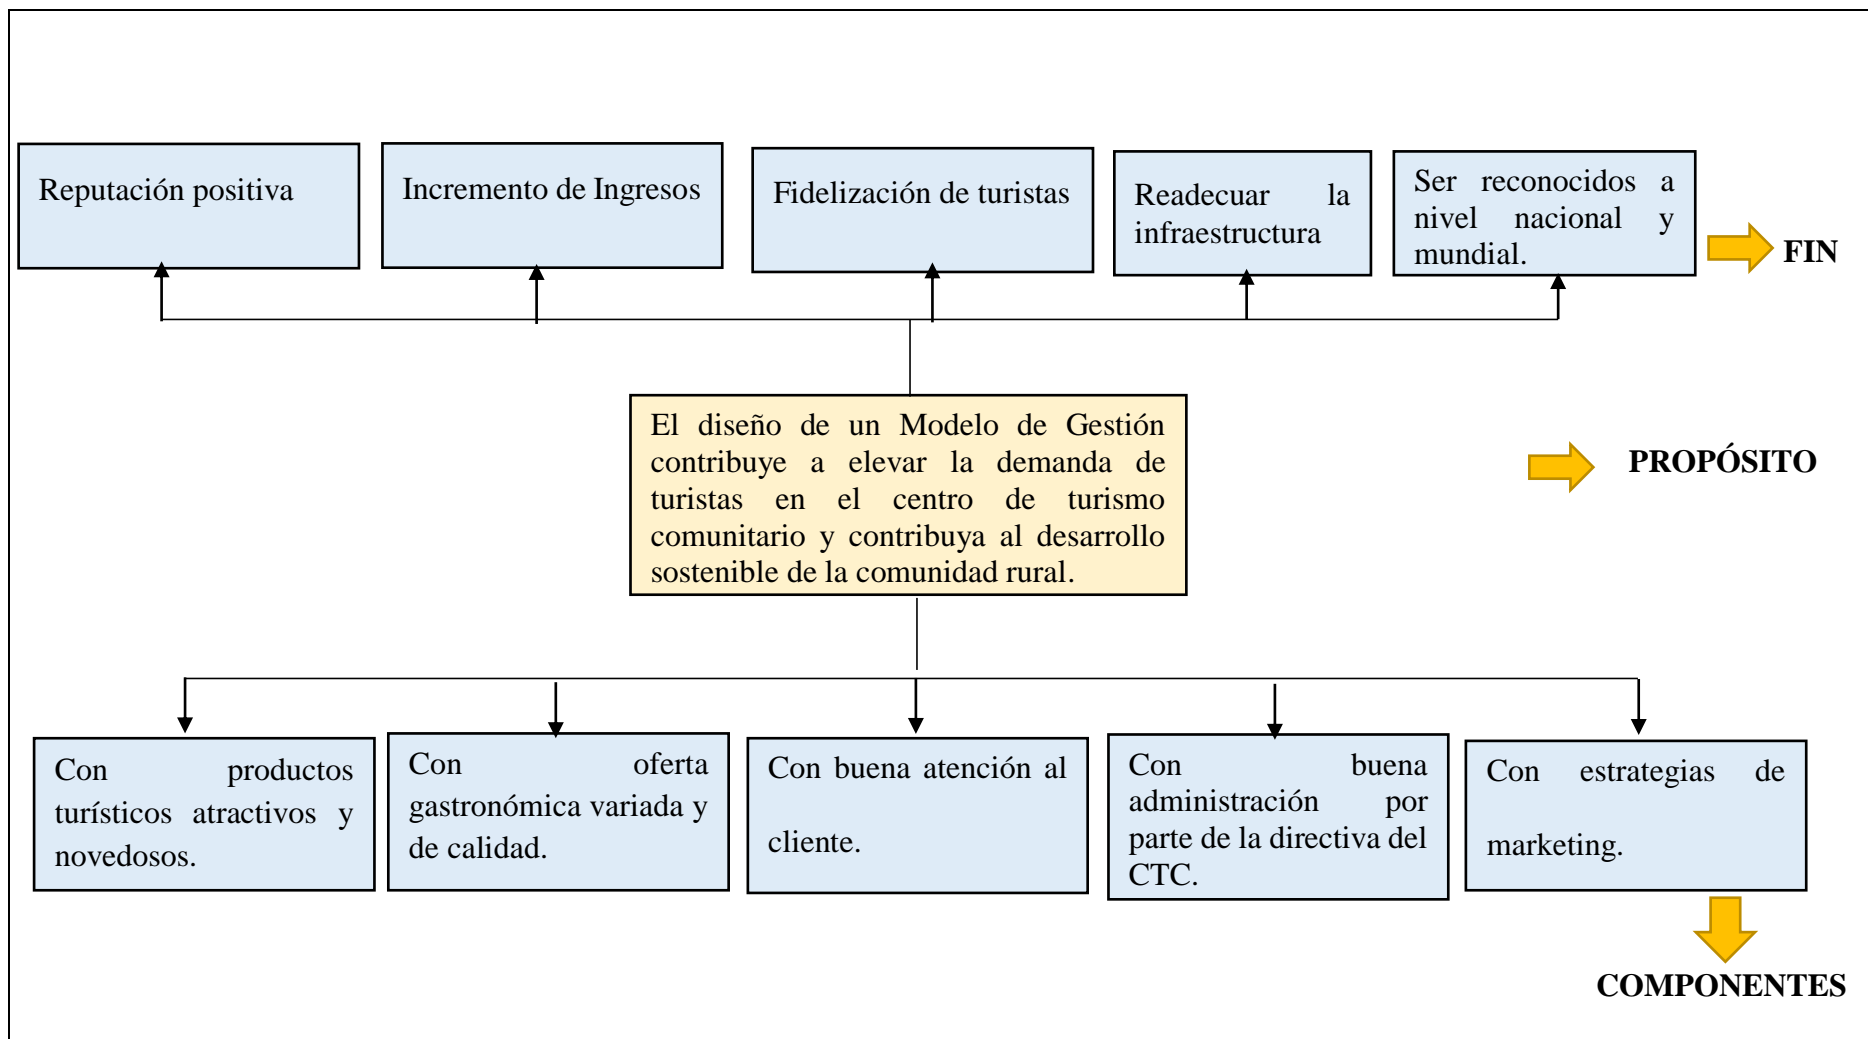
Reputación positiva

Incremento de Ingresos

Fidelización de turistas

Readecuar la infraestructura

Ser reconocidos a nivel nacional y mundial.

FIN

El diseño de un Modelo de Gestión contribuye a elevar la demanda de turistas en el centro de turismo comunitario y contribuya al desarrollo sostenible de la comunidad rural.

PROPÓSITO

Con productos turísticos atractivos y novedosos.

Con oferta gastronómica variada y de calidad.

Con buena atención al cliente.

Con buena administración por parte de la directiva del CTC.

Con estrategias de marketing.

COMPONENTES